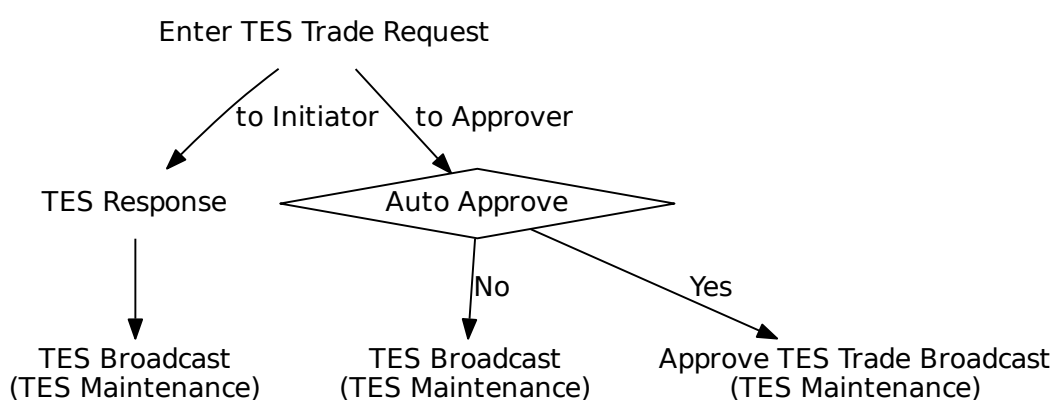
Enter TES Trade Request

to Initiator

to Approver

TES Response

Auto Approve

No

Yes

TES Broadcast
(TES Maintenance)

TES Broadcast
(TES Maintenance)

Approve TES Trade Broadcast
(TES Maintenance)